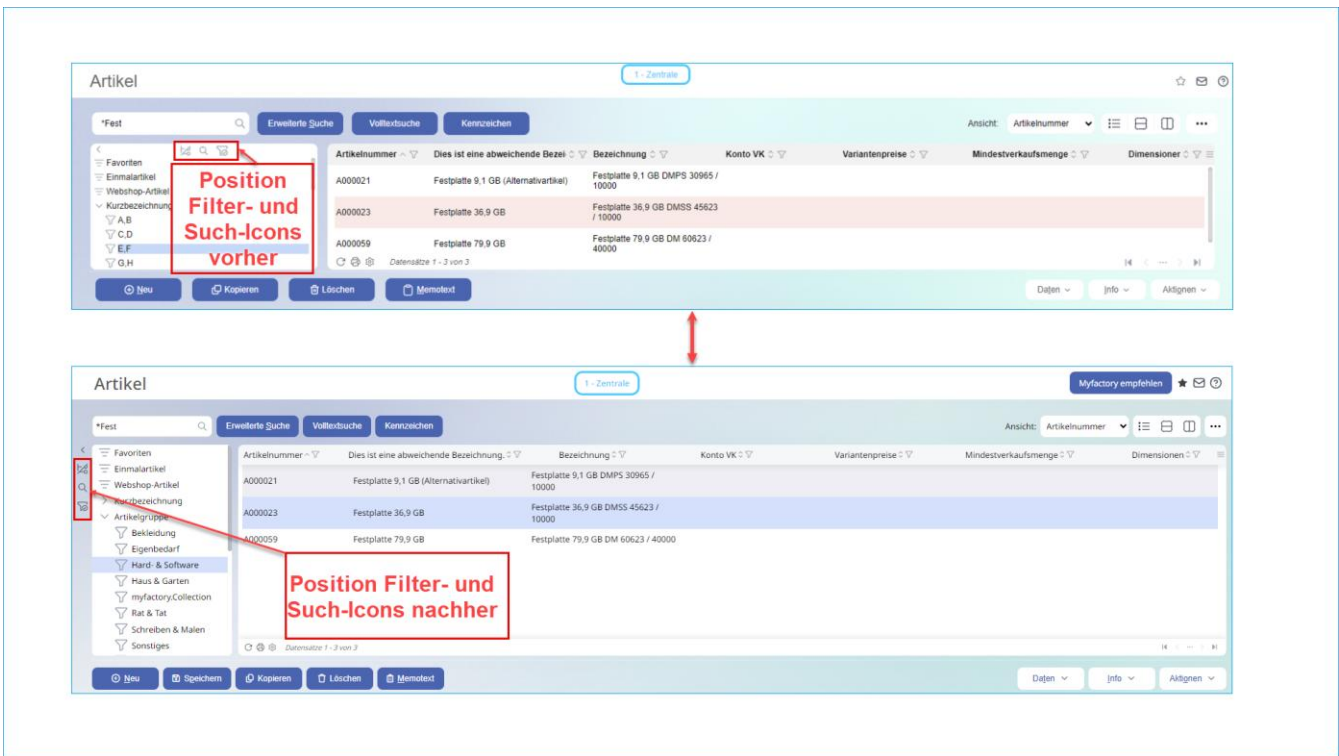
Artikel

1 - Zentrale

*Fest

Erweiterte Suche

Volltextsuche

Kennzeichen

Ansicht: Artikelnummer

Favoriten
Einmalartikel
Webshop-Artikel
Kurzbezeichnung
A,B
C,D
E,F
G,H

Position Filter- und Such-Icons vorher

| Artikelnummer | Dies ist eine abweichende Bezei | Bezeichnung | Konto VK | Variantenpreise | Mindestverkaufsmenge | Dimensioner |
|---|---|---|---|---|---|---|
| A000021 | Festplatte 9,1 GB (Alternativartikel) | Festplatte 9,1 GB DMPS 30965 / 10000 | | | | |
| A000023 | Festplatte 36,9 GB | Festplatte 36,9 GB DMSS 45623 / 10000 | | | | |
| A000059 | Festplatte 79,9 GB | Festplatte 79,9 GB DM 60623 / 40000 | | | | |

Datensätze 1 - 3 von 3

Neu
Kopieren
Löschen
Memotext

Daten
Info
Aktionen

Artikel

1 - Zentrale

Myfactory empfehlen

*Fest

Erweiterte Suche

Volltextsuche

Kennzeichen

Ansicht: Artikelnummer

Favoriten
Einmalartikel
Webshop-Artikel
Kurzbezeichnung
Artikelgruppe
Bekleidung
Eigenbedarf
Hard- & Software
Haus & Garten
myfactory.Collection
Rat & Tat
Schreiben & Malen
Sonstiges

| Artikelnummer | Dies ist eine abweichende Bezeichnung. | Bezeichnung | Konto VK | Variantenpreise | Mindestverkaufsmenge | Dimensionen |
|---|---|---|---|---|---|---|
| A000021 | Festplatte 9,1 GB (Alternativartikel) | Festplatte 9,1 GB DMPS 30965 / 10000 | | | | |
| A000023 | Festplatte 36,9 GB | Festplatte 36,9 GB DMSS 45623 / 10000 | | | | |
| A000059 | Festplatte 79,9 GB | Festplatte 79,9 GB DM 60623 / 40000 | | | | |

Position Filter- und Such-Icons nachher

Datensätze 1 - 3 von 3

Neu
Speichern
Kopieren
Löschen
Memotext

Daten
Info
Aktionen